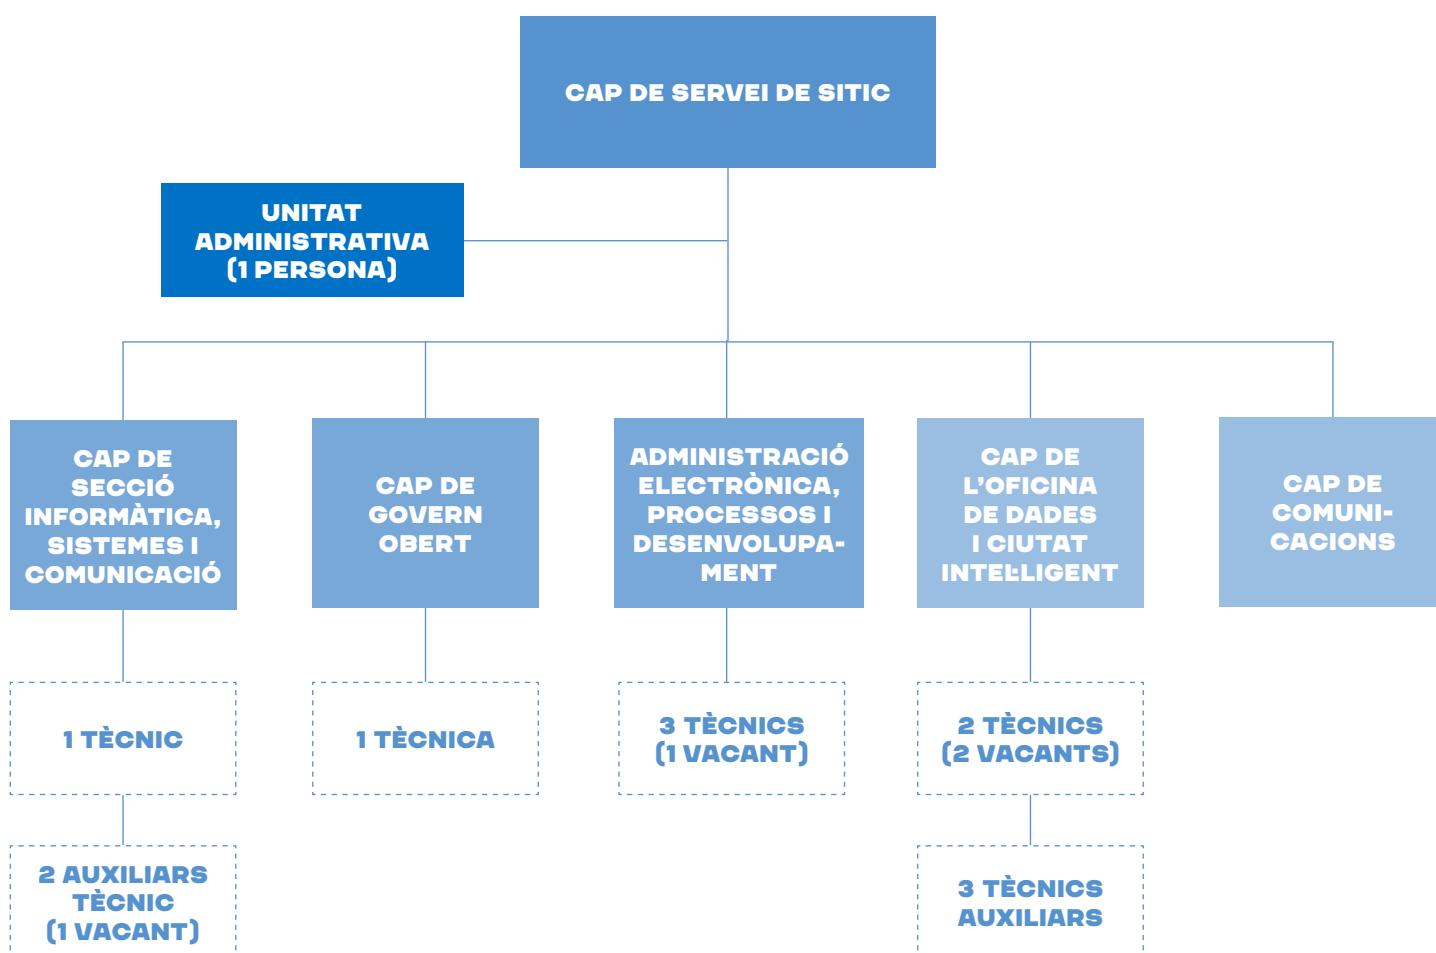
CAP DE SERVEI DE SITIC

UNITAT ADMINISTRATIVA (1 PERSONA)

CAP DE SECCIÓ INFORMÀTICA, SISTEMES I COMUNICACIÓ

CAP DE GOVERN OBERT

ADMINISTRACIÓ ELECTRÒNICA, PROCESSOS I DESENVOLUPAMENT

CAP DE L'OFICINA DE DADES I CIUTAT INTEL·LIGENT

CAP DE COMUNICACIONS

1 TÈCNIC

1 TÈCNICA

3 TÈCNICS (1 VACANT)

2 TÈCNICS (2 VACANTS)

2 AUXILIARS TÈCNIC (1 VACANT)

3 TÈCNICS AUXILIARS